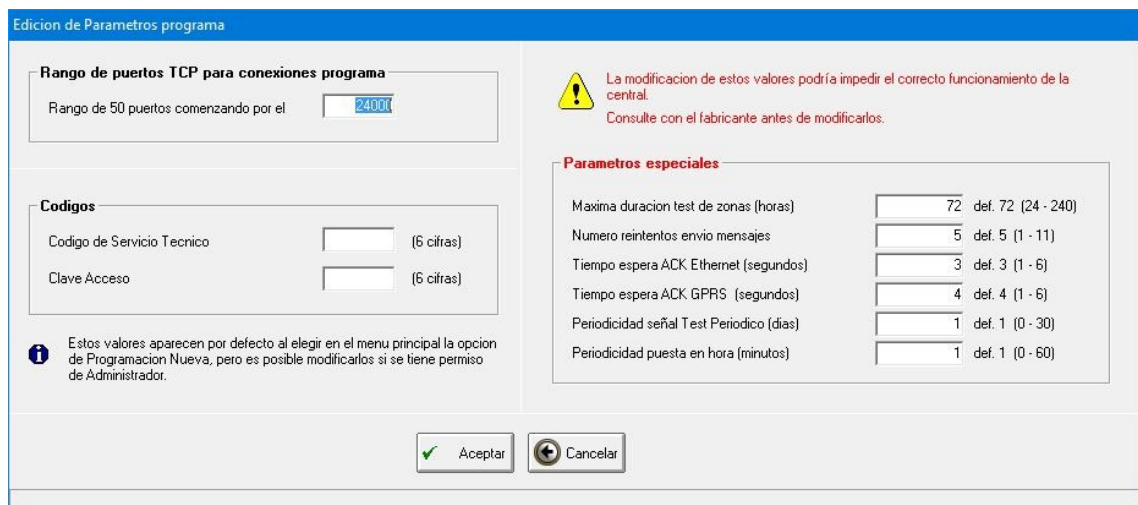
Edicion de Parametros programa

Rango de puertos TCP para conexiones programa

Rango de 50 puertos comenzando por el 24000

La modificacion de estos valores podría impedir el correcto funcionamiento de la central.

Consulte con el fabricante antes de modificarlos.

Parametros especiales

| | | |
|---|---|---|
| Maxima duracion test de zonas (horas) | 72 | def. 72 (24 - 240) |
| Numero reintentos envio mensajes | 5 | def. 5 (1 - 11) |
| Tiempo espera ACK Ethernet (segundos) | 3 | def. 3 (1 - 6) |
| Tiempo espera ACK GPRS (segundos) | 4 | def. 4 (1 - 6) |
| Periodicidad señal Test Periodico (dias) | 1 | def. 1 (0 - 30) |
| Periodicidad puesta en hora (minutos) | 1 | def. 1 (0 - 60) |

Codigos

Codigo de Servicio Tecnico (6 cifras)

Clave Acceso (6 cifras)

Estos valores aparecen por defecto al elegir en el menu principal la opcion de Programacion Nueva, pero es posible modificarlos si se tiene permiso de Administrador.

Aceptar

Cancelar